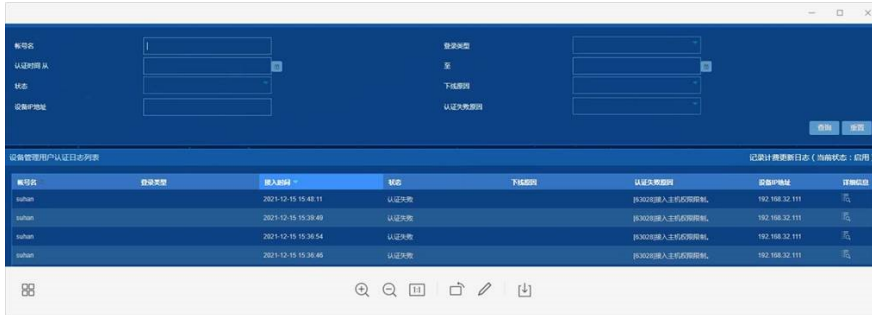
帐号名

登录类型

认证时间 从

至

状态

下线原因

设备IP地址

认证失败原因

查询 重置

设备管理用户认证日志列表

记录计费更新日志（当前状态：启用

| 帐号名 | 登录类型 | 接入时间 | 状态 | 下线原因 | 认证失败原因 | 设备IP地址 | 详细信息 |
|---|---|---|---|---|---|---|---|
| suhan | | 2021-12-15 15:48:11 | 认证失败 | | [63028]接入主机权限限制。 | 192.168.32.111 | |
| suhan | | 2021-12-15 15:39:49 | 认证失败 | | [63028]接入主机权限限制。 | 192.168.32.111 | |
| suhan | | 2021-12-15 15:36:54 | 认证失败 | | [63028]接入主机权限限制。 | 192.168.32.111 | |
| suhan | | 2021-12-15 15:36:46 | 认证失败 | | [63028]接入主机权限限制。 | 192.168.32.111 | |

1:1